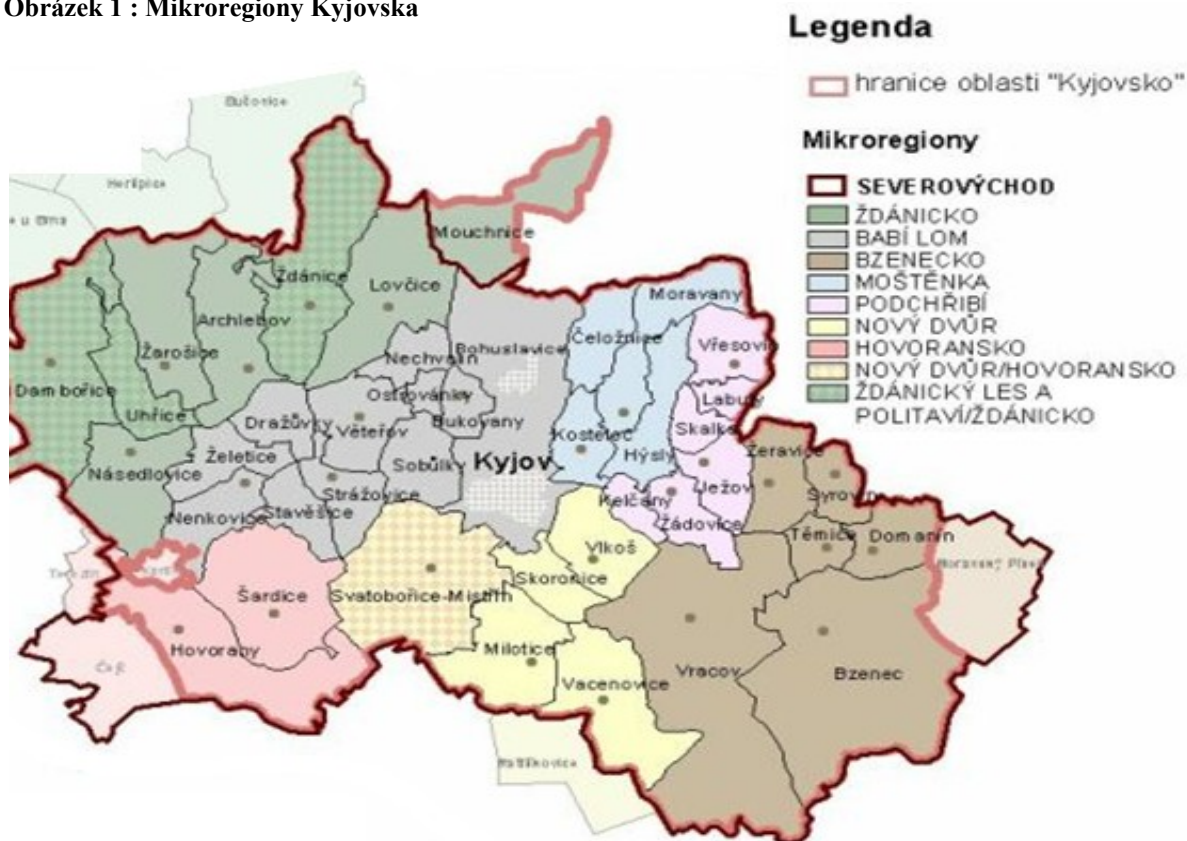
Obrázek 1 : Mikroregiony Kyjovska

Legenda

hranice oblasti "Kyjovsko"

Mikroregiony

SEVEROVÝCHOD
ŽDÁNICKO
BABÍ LOM
BZENECKO
MOŠTĚNKA
PODCHŘIBÍ
NOVÝ DVŮR
HOVORANSKO
NOVÝ DVŮR/HOVORANSKO
ŽDÁNICKÝ LES A POLITAVÍ/ŽDÁNICKO

Bučovice
Heršpice
u Brna
Mouchnice
Ždánice
Lovčice
Archlebov
Žarošice
Dambořice
Uhřice
Násedlovice
Nechvalín
Bohuslavice
Ostrovánky
Dražůvky
Věteřov
Bukovany
Želetice
Sobůlky
Kyjov
Strážovice
Nenkovice
Stavěšice
Moravany
Čeložnice
Věesovice
Labuty
Skalka
Kostelec
Hýsly
Ježov
Kelčany
Žádovice
Žeravice
Syrovín
Těmice
Domanín
Moravský Písek
Vlkoš
Skoronice
Svatobořice-Mistřín
Šardice
Hovorany
Čejč
Milotice
Vacenovice
Vracov
Bzenec
Ratíškovice
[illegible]